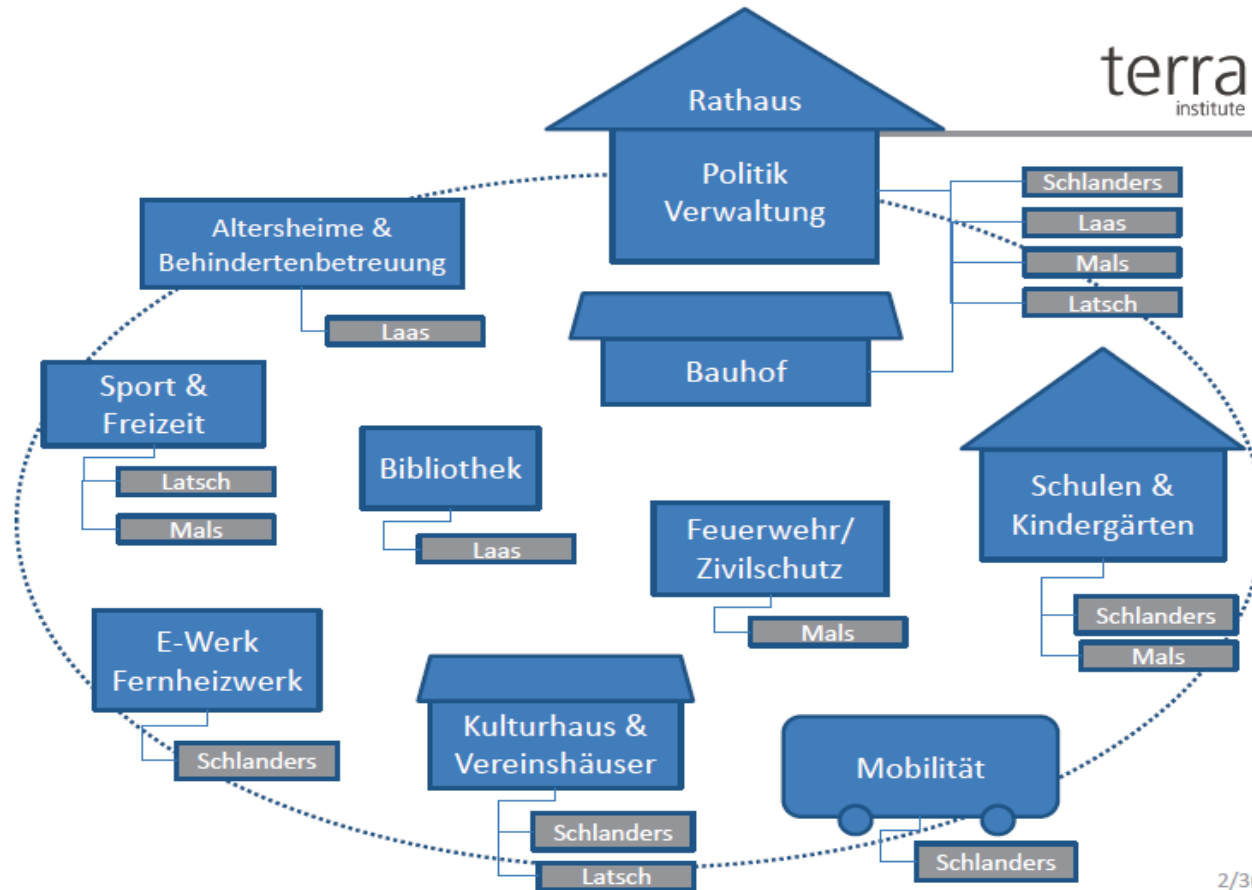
terra
institute

Rathaus

Politik Verwaltung

Schlanders
Laas
Mals
Latsch

Altersheime & Behindertenbetreuung

Laas

Bauhof

Sport & Freizeit

Latsch
Mals

Bibliothek

Laas

Schulen & Kindergärten

Schlanders
Mals

Feuerwehr/ Zivilschutz

Mals

E-Werk Fernheizwerk

Schlanders

Kulturhaus & Vereinshäuser

Schlanders
Latsch

Mobilität

Schlanders

2/3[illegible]